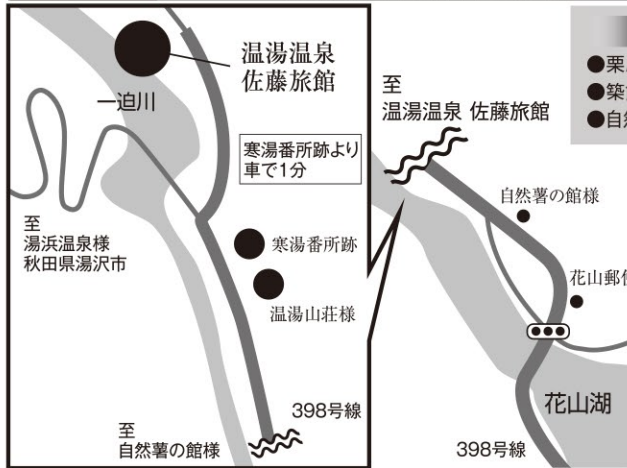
温湯温泉
佐藤旅館

一迫川

寒湯番所跡より
車で1分

至
湯浜温泉様
秋田県湯沢市

寒湯番所跡

温湯山荘様

398号線

至
自然薯の館様

至
温湯温泉 佐藤旅館

自然薯の館様

花山郵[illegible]

花山湖

398号線

●栗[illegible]
●築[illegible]
●自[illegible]